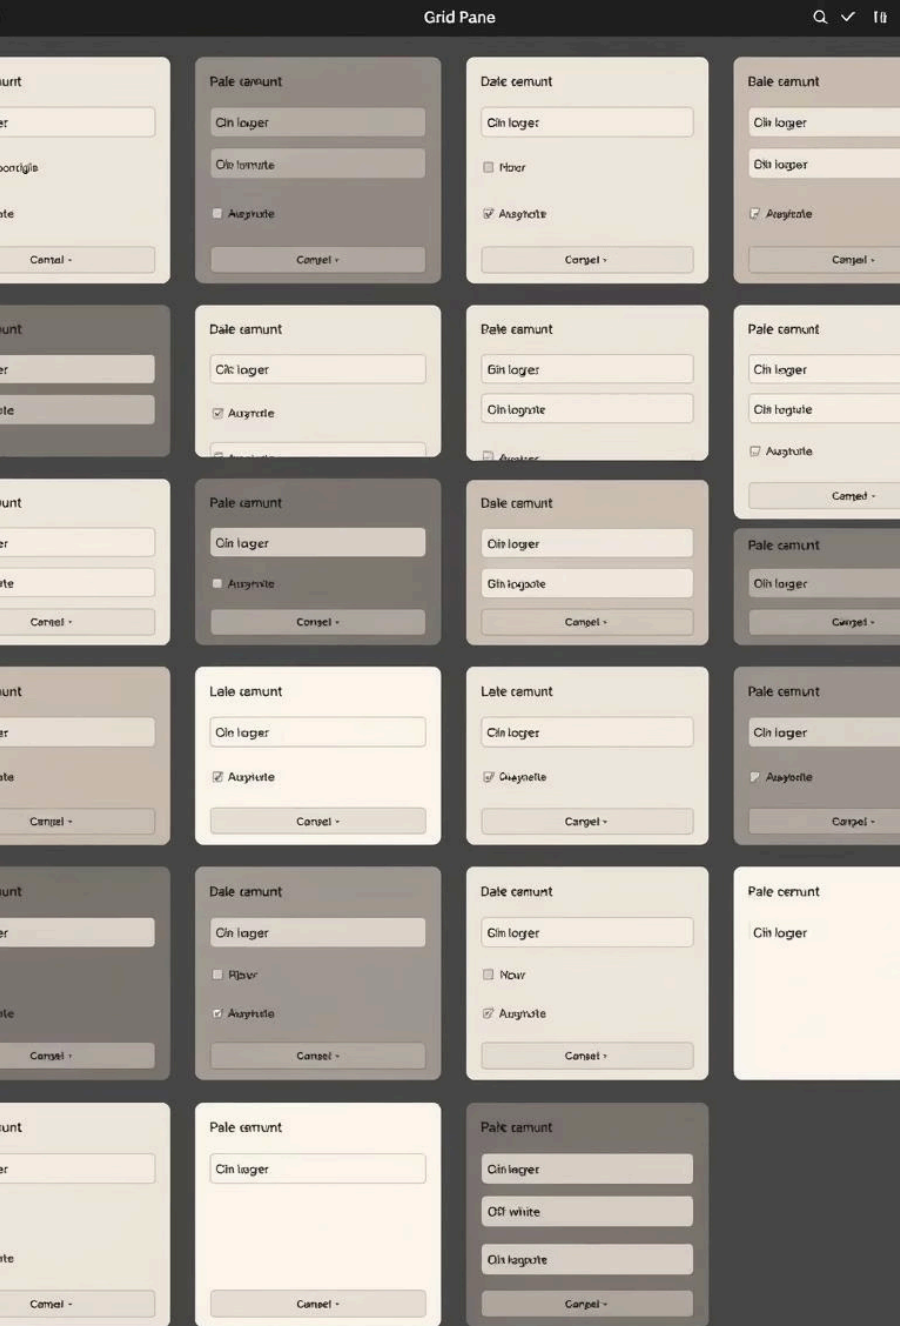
Grid Pane

unt
er
pontigis
ate
Camtal -

Pale camunt
Cin loger
Cin lomute
Augnate
Conpel -

Dale camunt
Cin loger
Noor
Augnate
Conpel -

Bale camunt
Cin loger
Cin loger
Augnate
Conpel -

unt
er
ate

Dale camunt
Cin loger
Augnate

Pale camunt
Gin loger
Cin logate
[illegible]

Pale camunt
Cin loger
Cin logiute
Augnate
Conpel -

unt
er
ate
Camsel -

Pale camunt
Cin loger
Augnate
Conpel -

Dale camunt
Cin loger
Gin logpate
Conpel -

Pale camunt
Cin loger
Conpel -

unt
er
ate
Conpel -

Lale camunt
Cin loger
Augnate
Conpel -

Late camunt
Cin loger
Oaqnelle
Conpel -

Pale camunt
Cin loger
Augnate
Conpel -

unt
er
ate
Consel -

Dale camunt
Cin loger
Rlow
Augnate
Consel -

Dale camunt
Gin loger
Now
Augnate
Consel -

Pale camunt
Cin loger

unt
er
ate
Consel -

Pale camunt
Cin loger
Consel -

Palc camunt
Cin loger
Off white
Cin logpate
Conpel -